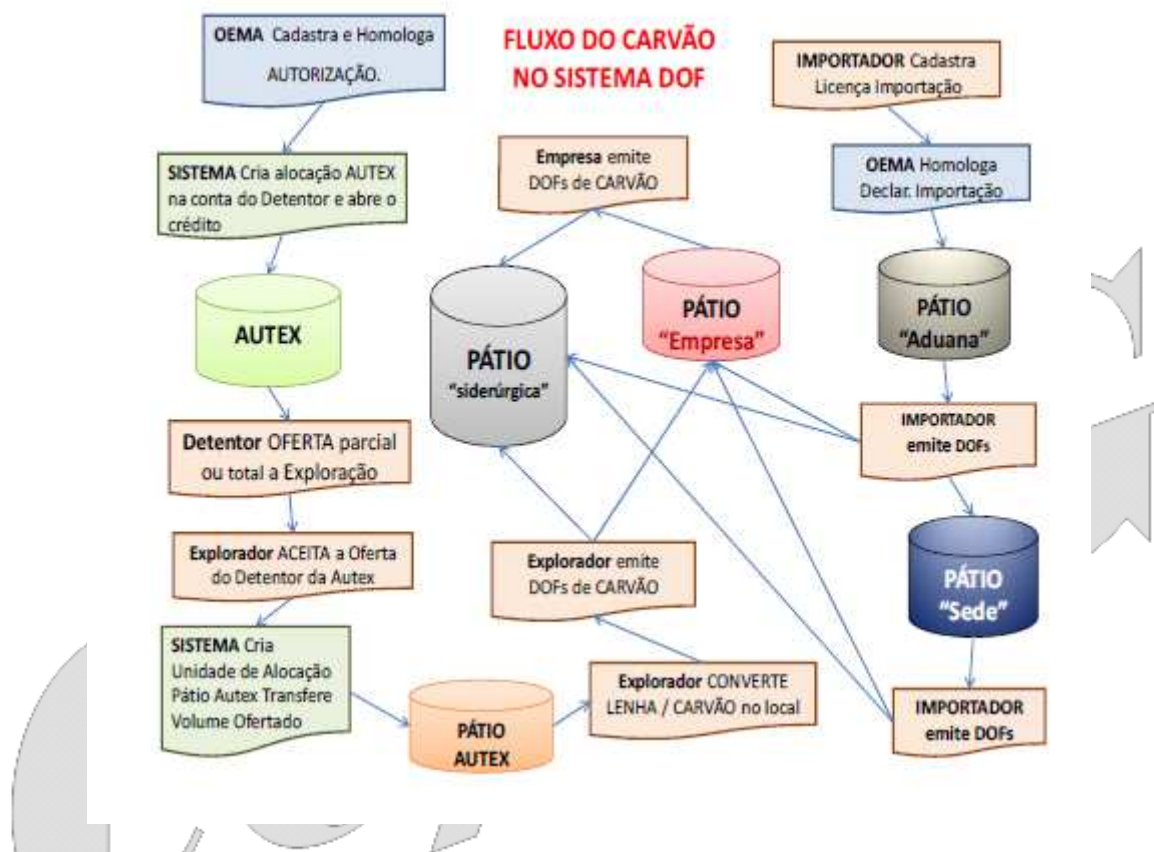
OEMA Cadastra e Homologa AUTORIZAÇÃO.

FLUXO DO CARVÃO NO SISTEMA DOF

IMPORTADOR Cadastra Licença Importação

SISTEMA Cria alocação AUTEX na conta do Detentor e abre o crédito

Empresa emite DOFs de CARVÃO

OEMA Homologa Declar. Importação

AUTEX

PÁTIO "siderúrgica"

PÁTIO "Empresa"

PÁTIO "Aduana"

Detentor OFERTA parcial ou total a Exploração

IMPORTADOR emite DOFs

Explorador ACEITA a Oferta do Detentor da Autex

Explorador emite DOFs de CARVÃO

PÁTIO "Sede"

SISTEMA Cria Unidade de Alocação Pátio Autex Transfere Volume Ofertado

PÁTIO AUTEX

Explorador CONVERTE LENHA / CARVÃO no local

IMPORTADOR emite DOFs